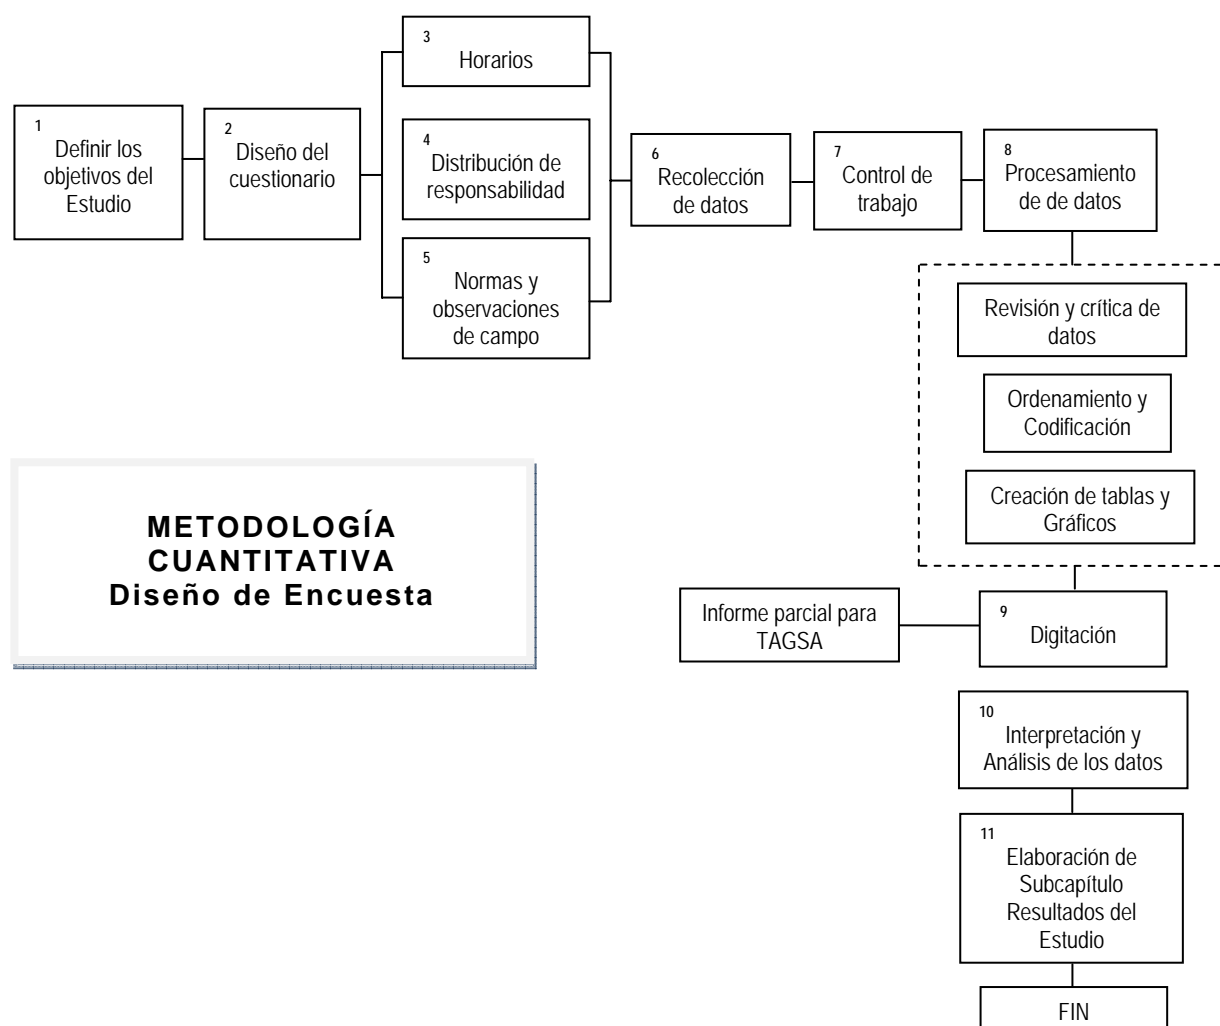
1
Definir los objetivos del Estudio

2
Diseño del cuestionario

3
Horarios

4
Distribución de responsabilidad

5
Normas y observaciones de campo

6
Recolección de datos

7
Control de trabajo

8
Procesamiento de de datos

Revisión y crítica de datos

Ordenamiento y Codificación

Creación de tablas y Gráficos

METODOLOGÍA
CUANTITATIVA
Diseño de Encuesta

Informe parcial para TAGSA

9
Digitación

10
Interpretación y Análisis de los datos

11
Elaboración de Subcapítulo Resultados del Estudio

FIN